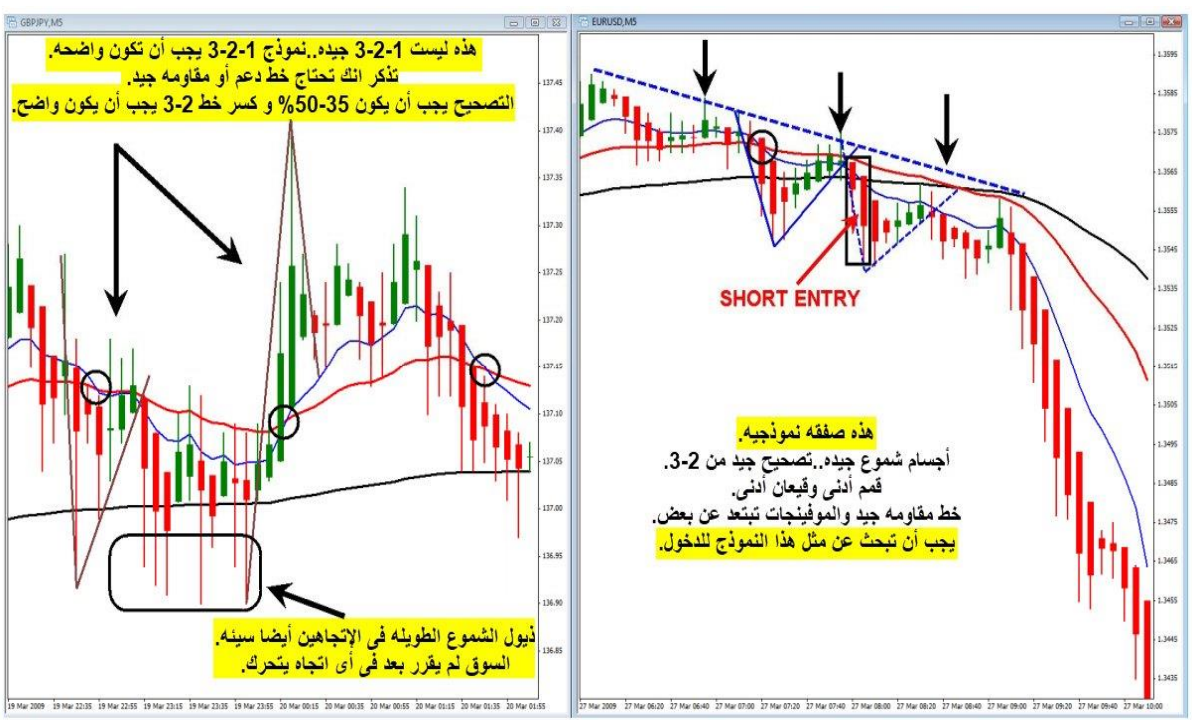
GBPJPY,M5

هذه ليست 1-2-3 جيده..نموذج 1-2-3 يجب أن تكون واضحه.
تذكر انك تحتاج خط دعم أو مقاومه جيد.
التصحيح يجب أن يكون 35-50% و كسر خط 2-3 يجب أن يكون واضح.

ذيول الشموع الطويله فى الإتجاهين أيضا سيئه.
السوق لم يقرر بعد فى أى اتجاه يتحرك.

137.45
137.40
137.35
137.30
137.25
137.20
137.15
137.10
137.05
137.00
136.95
136.90
136.85

19 Mar 2009 | 19 Mar 22:35 | 19 Mar 22:55 | 19 Mar 23:15 | 19 Mar 23:35 | 19 Mar 23:55 | 20 Mar 00:15 | 20 Mar 00:35 | 20 Mar 00:55 | 20 Mar 01:15 | 20 Mar 01:35 | 20 Mar 01:55

EURUSD,M5

SHORT ENTRY

هذه صفقه نموذجيه.
أجسام شموع جيده..تصحيح جيد من 2-3.
قمم أدنى وقيعان أدنى.
خط مقاومه جيد والموفينجات تبتعد عن بعض.
يجب أن تبحث عن مثل هذا النموذج للدخول.

1.3595
1.3585
1.3575
1.3565
1.3555
1.3545
1.3535
1.3525
1.3515
1.3505
1.3495
1.3485
1.3475
1.3465
1.3455
1.3445
1.3435

27 Mar 2009 | 27 Mar 06:20 | 27 Mar 06:40 | 27 Mar 07:00 | 27 Mar 07:20 | 27 Mar 07:40 | 27 Mar 08:00 | 27 Mar 08:20 | 27 Mar 08:40 | 27 Mar 09:00 | 27 Mar 09:20 | 27 Mar 09:40 | 27 Mar 10:00